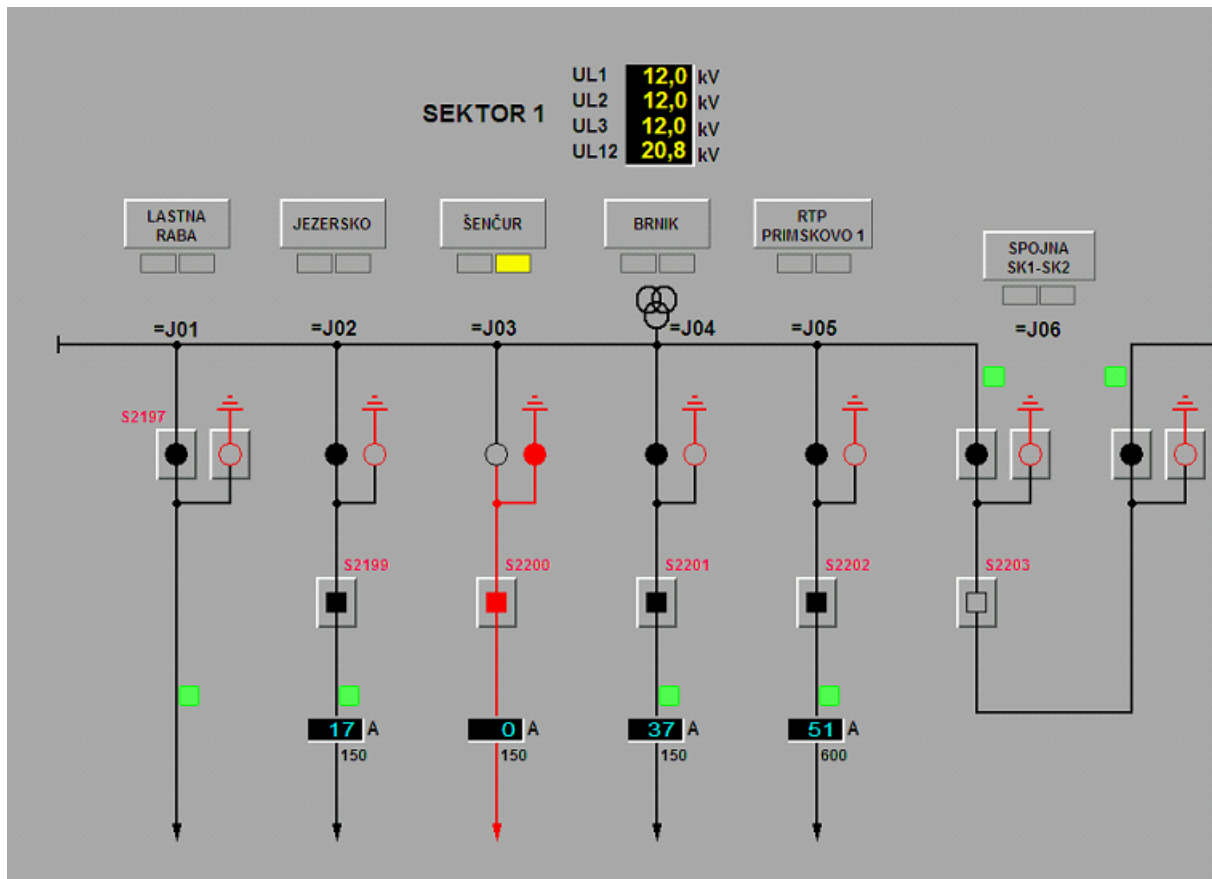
SEKTOR 1

UL1 12,0 kV
UL2 12,0 kV
UL3 12,0 kV
UL12 20,8 kV

LASTNA RABA

JEZERSKO

ŠENČUR

BRNIK

RTP PRIMSKOVO 1

SPOJNA SK1-SK2

=J01

=J02

=J03

=J04

=J05

=J06

S2197

S2199

S2200

S2201

S2202

S2203

17 A
150

0 A
150

37 A
150

51 A
600